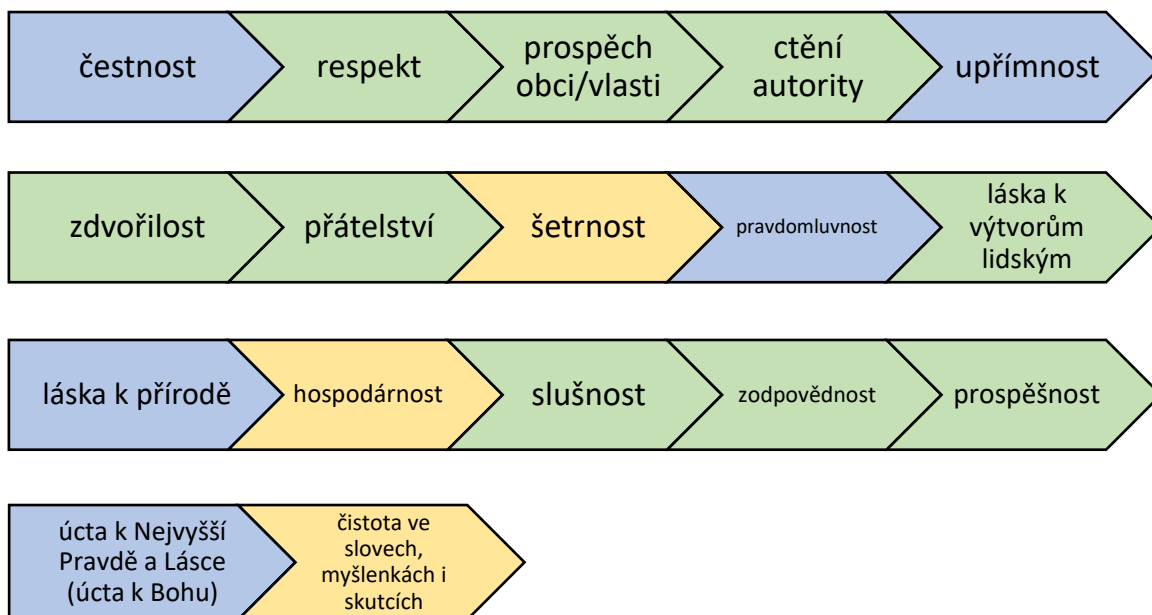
čestnost

respekt

prospěch obci/vlasti

ctění autority

upřímnost

zdvořilost

přátelství

šetrnost

pravdomluvnost

láska k výtvorům lidským

láska k přírodě

hospodárnost

slušnost

zodpovědnost

prospěšnost

úcta k Nejvyšší Pravdě a Lásce (úcta k Bohu)

čistota ve slovech, myšlenkách i skutcích